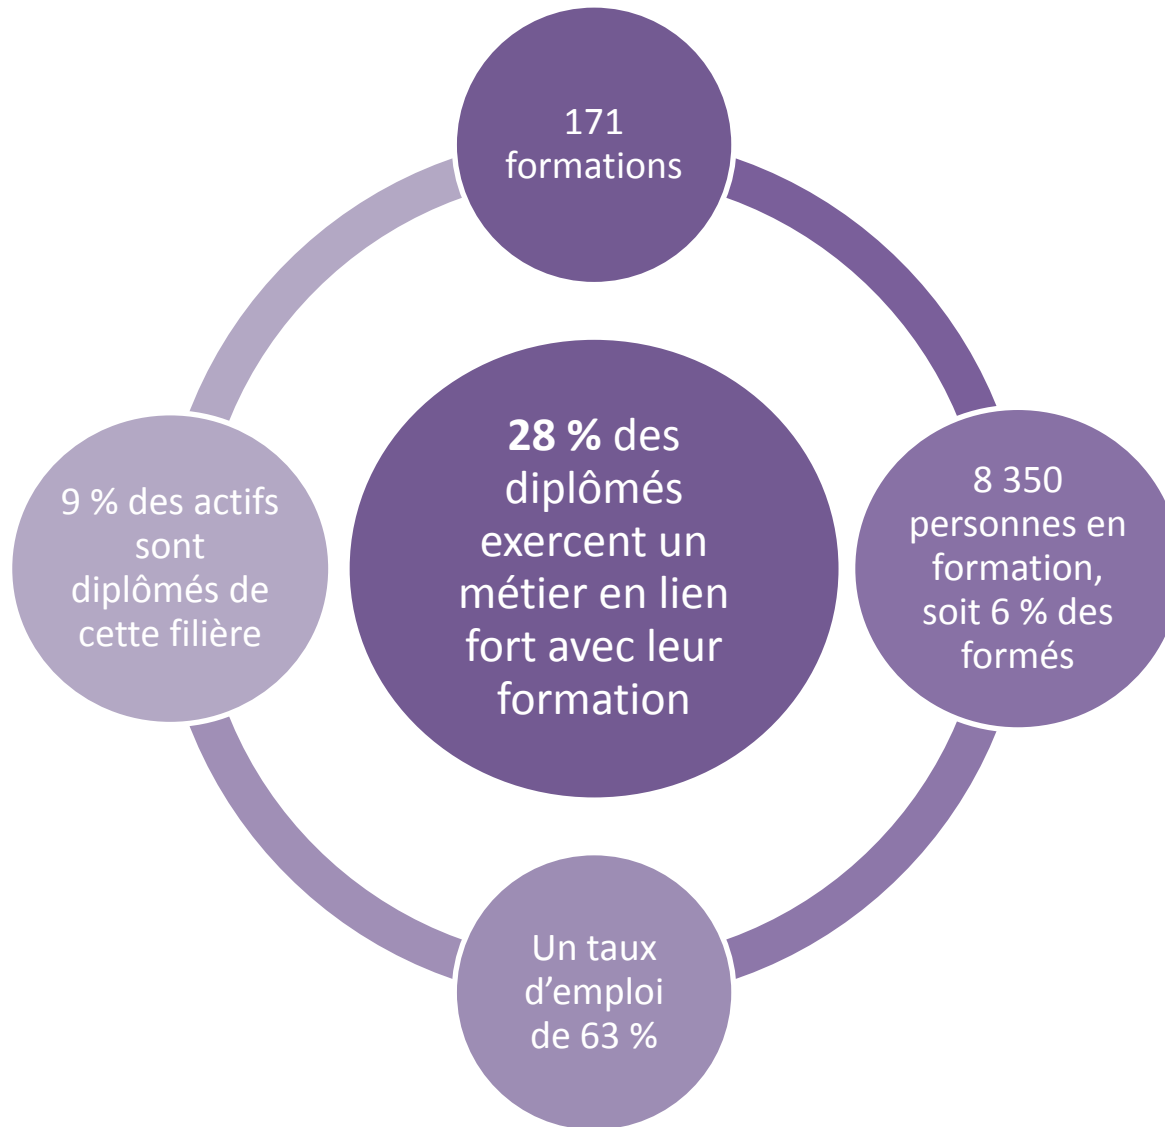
171 formations

8 350 personnes en formation, soit 6 % des formés

Un taux d’emploi de 63 %

9 % des actifs sont diplômés de cette filière

**28 %** des diplômés exercent un métier en lien fort avec leur formation